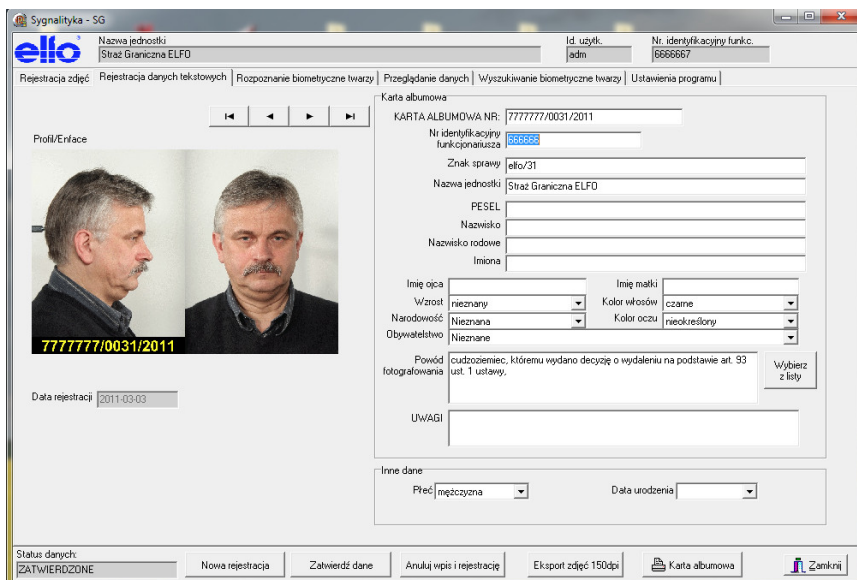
Sygnalityka - SG

elfo

Nazwa jednostki
Straż Graniczna ELFO

Id. użytk.
adm

Nr. identyfikacyjny funkc.
6666667

Rejestracja zdjęć | Rejestracja danych tekstowych | Rozpoznanie biometryczne twarzy | Przeglądanie danych | Wyszukiwanie biometryczne twarzy | Ustawienia programu

Profil/Enface

7777777/0031/2011

Data rejestracji 2011-03-03

Karta albumowa

KARTA ALBUMOWA NR: 7777777/0031/2011

Nr identyfikacyjny funkcjonariusza 666666

Znak sprawy elfo/31

Nazwa jednostki Straż Graniczna ELFO

PESEL

Nazwisko

Nazwisko rodowe

Imiona

Imię ojca

Imię matki

Wzrost nieznany

Kolor włosów czarne

Narodowość Nieznana

Kolor oczu nieokreślony

Obywatelstwo Nieznane

Powód fotografowania cudzoziemiec, któremu wydano decyzję o wydaleniu na podstawie art. 93 ust. 1 ustawy,

Wybierz z listy

UWAGI

Inne dane

Płeć mężczyzna

Data urodzenia

Status danych:
ZATWIERDZONE

Nowa rejestracja

Zatwierdź dane

Anuluj wpis i rejestrację

Eksport zdjęć 150dpi

Karta albumowa

Zamknij